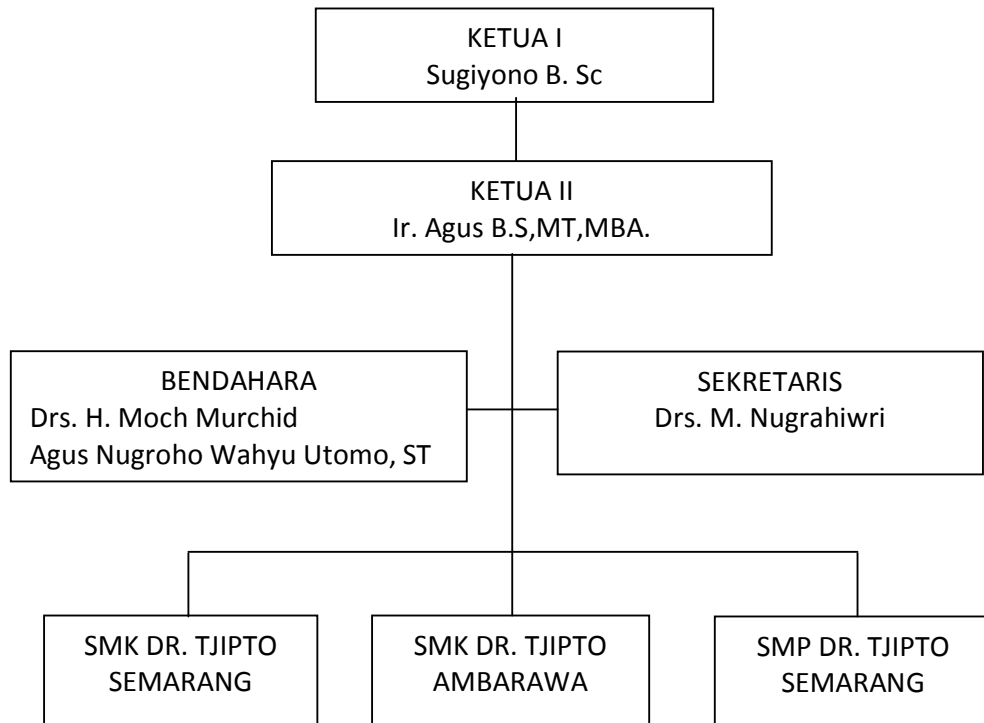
KETUA I
Sugiyono B. Sc

KETUA II
Ir. Agus B.S,MT,MBA.

BENDAHARA
Drs. H. Moch Murchid
Agus Nugroho Wahyu Utomo, ST

SEKRETARIS
Drs. M. Nugrahiwri

SMK DR. TJIPTO
SEMARANG

SMK DR. TJIPTO
AMBARAWA

SMP DR. TJIPTO
SEMARANG